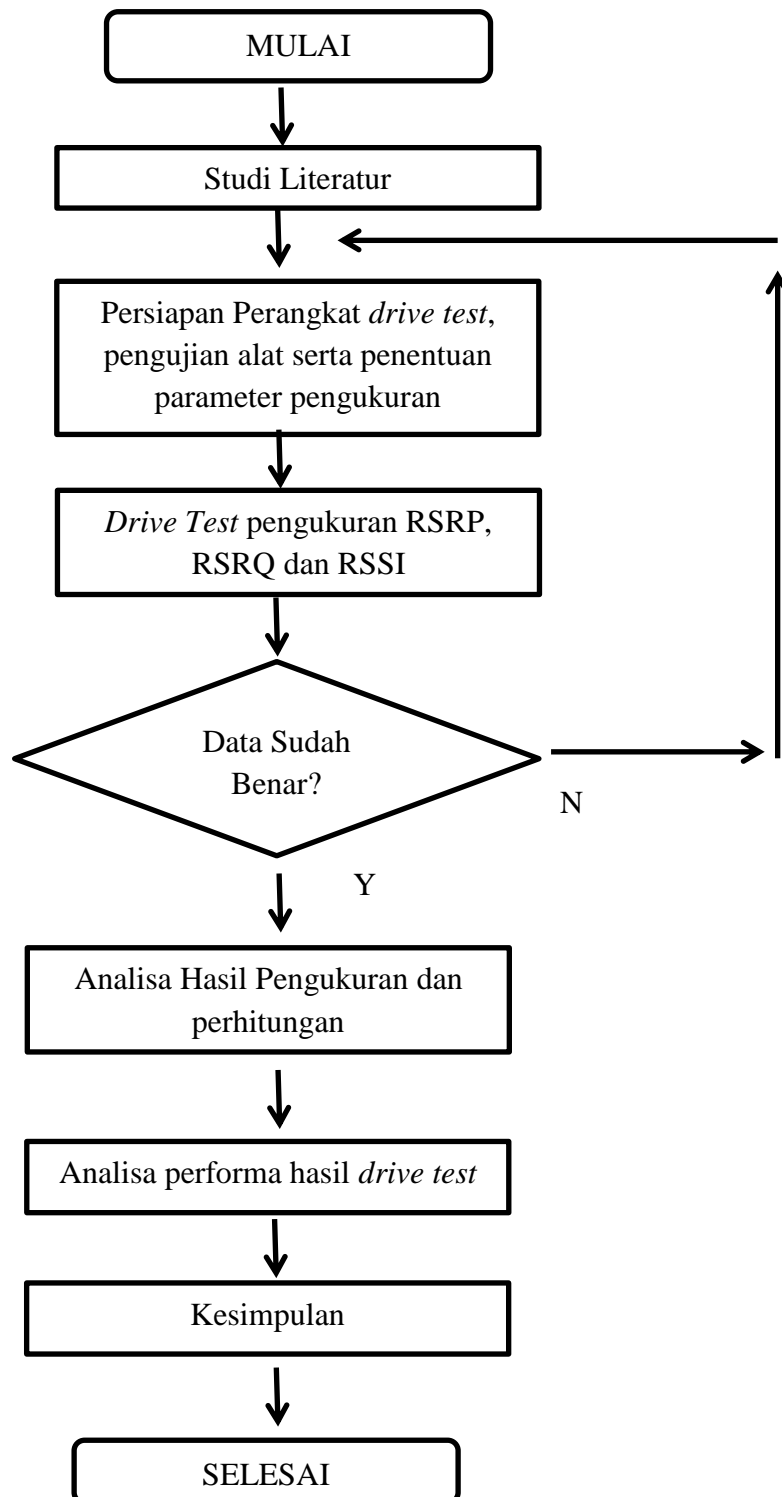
MULAI

Studi Literatur

Persiapan Perangkat drive test, pengujian alat serta penentuan parameter pengukuran

Drive Test pengukuran RSRP, RSRQ dan RSSI

Data Sudah Benar?

N

Y

Analisa Hasil Pengukuran dan perhitungan

Analisa performa hasil drive test

Kesimpulan

SELESAI